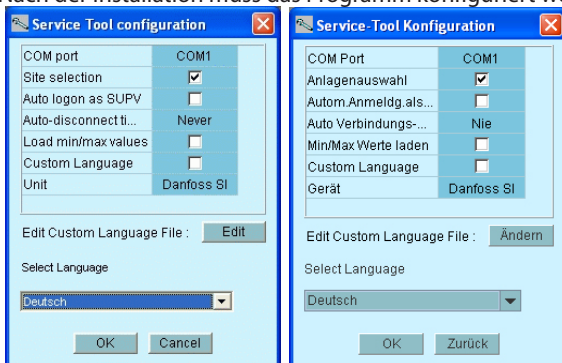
Nach der Installation muss das Programm konfiguriert w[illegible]

Service Tool configuration

| COM port | COM1 |
|---|---|
| Site selection | ☑ |
| Auto logon as SUPV | ☐ |
| Auto-disconnect ti... | Never |
| Load min/max values | ☐ |
| Custom Language | ☐ |
| Unit | Danfoss SI |

Edit Custom Language File : Edit

Select Language

Deutsch

OK Cancel

Service-Tool Konfiguration

| COM Port | COM1 |
|---|---|
| Anlagenauswahl | ☑ |
| Autom.Anmeldg.als... | ☐ |
| Auto Verbindungs-... | Nie |
| Min/Max Werte laden | ☐ |
| Custom Language | ☐ |
| Gerät | Danfoss SI |

Edit Custom Language File : Ändern

Select Language

Deutsch

OK Zurück